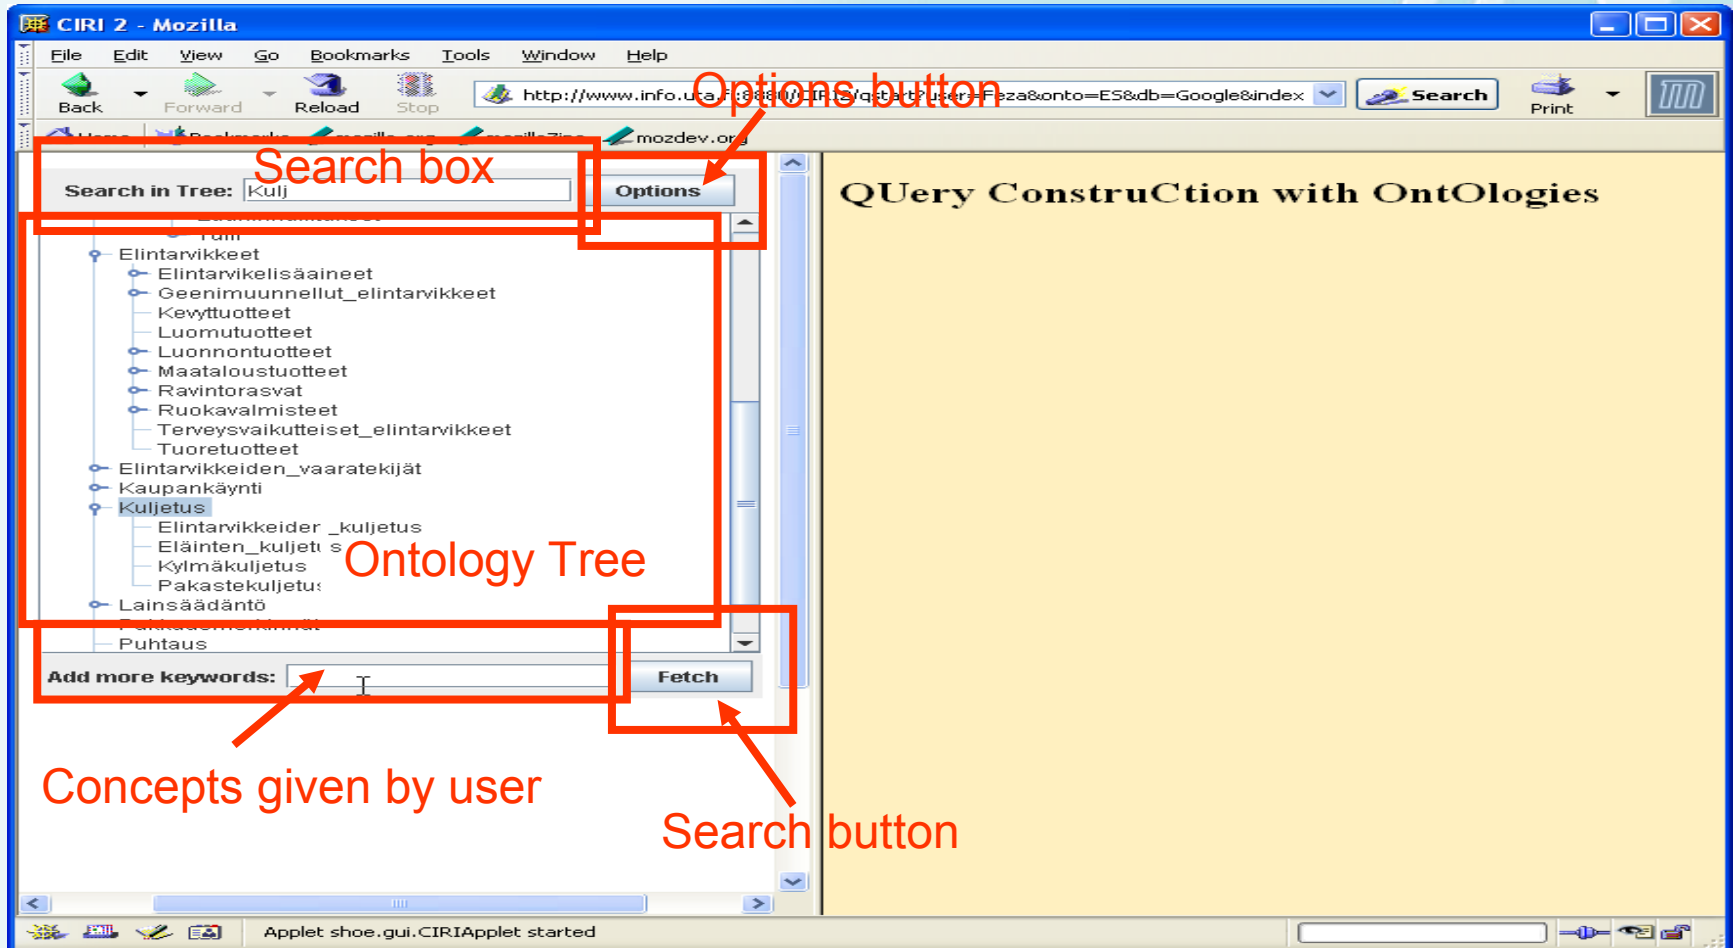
CIRI 2 - Mozilla

File Edit View Go Bookmarks Tools Window Help

Back Forward Reload Stop

http://www.info.uta.fi:8080/CIRI2/qstart?user=Feza&onto=ES&db=Google&index

Search

Print

Options button

Home Bookmarks mozilla.org mozillaZine mozdev.org

Search box

Search in Tree: Kulj

Options

Elintarvikkeet
Elintarvikelisäaineet
Geenimuunnellut_elintarvikkeet
Kevyttuotteet
Luomutuotteet
Luonnontuotteet
Maataloustuotteet
Ravintorasvat
Ruokavalmisteet
Terveysvaikutteiset_elintarvikkeet
Tuoretuotteet
Elintarvikkeiden_vaaratekijät
Kaupankäynti
Kuljetus
Elintarvikkeiden_kuljetus
Eläinten_kuljetus
Kylmäkuljetus
Pakastekuljetus
Lainsäädäntö
Puhtaus

Ontology Tree

Add more keywords:

Fetch

Concepts given by user

Search button

QUery ConstruCtion with OntOlogies

Applet shoe.gui.CIRIApplet started